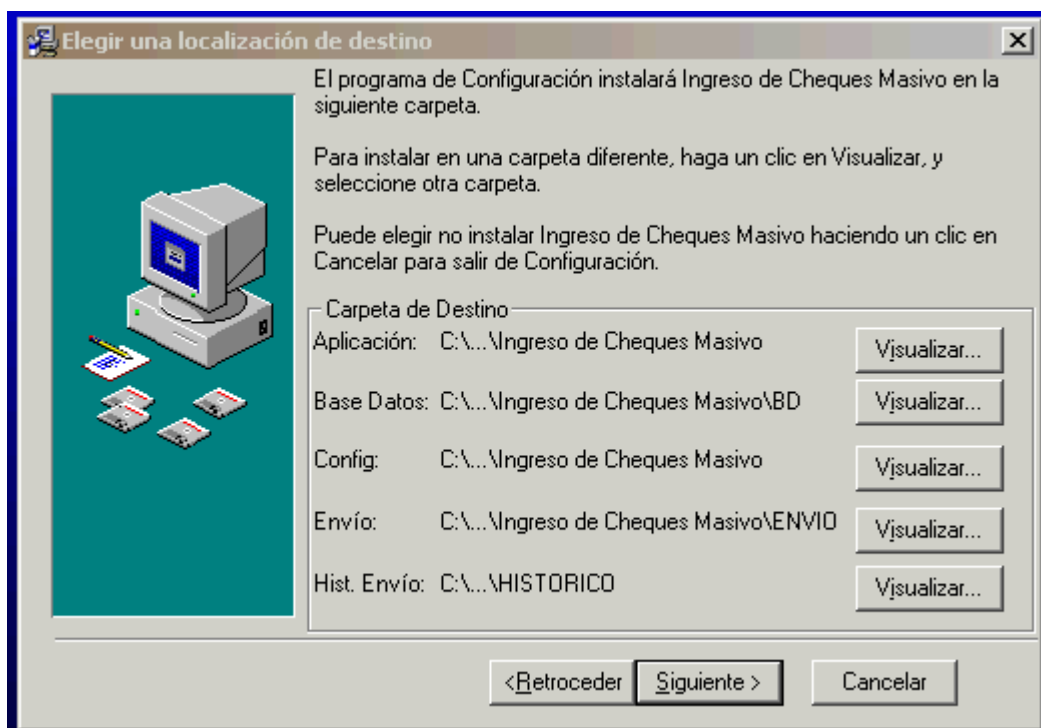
Elegir una localización de destino

El programa de Configuración instalará Ingreso de Cheques Masivo en la siguiente carpeta.

Para instalar en una carpeta diferente, haga un clic en Visualizar, y seleccione otra carpeta.

Puede elegir no instalar Ingreso de Cheques Masivo haciendo un clic en Cancelar para salir de Configuración.

Carpeta de Destino

Aplicación: C:\...\Ingreso de Cheques Masivo Visualizar...

Base Datos: C:\...\Ingreso de Cheques Masivo\BD Visualizar...

Config: C:\...\Ingreso de Cheques Masivo Visualizar...

Envío: C:\...\Ingreso de Cheques Masivo\ENVIO Visualizar...

Hist. Envío: C:\...\HISTORICO Visualizar...

<Retroceder Siguiente > Cancelar